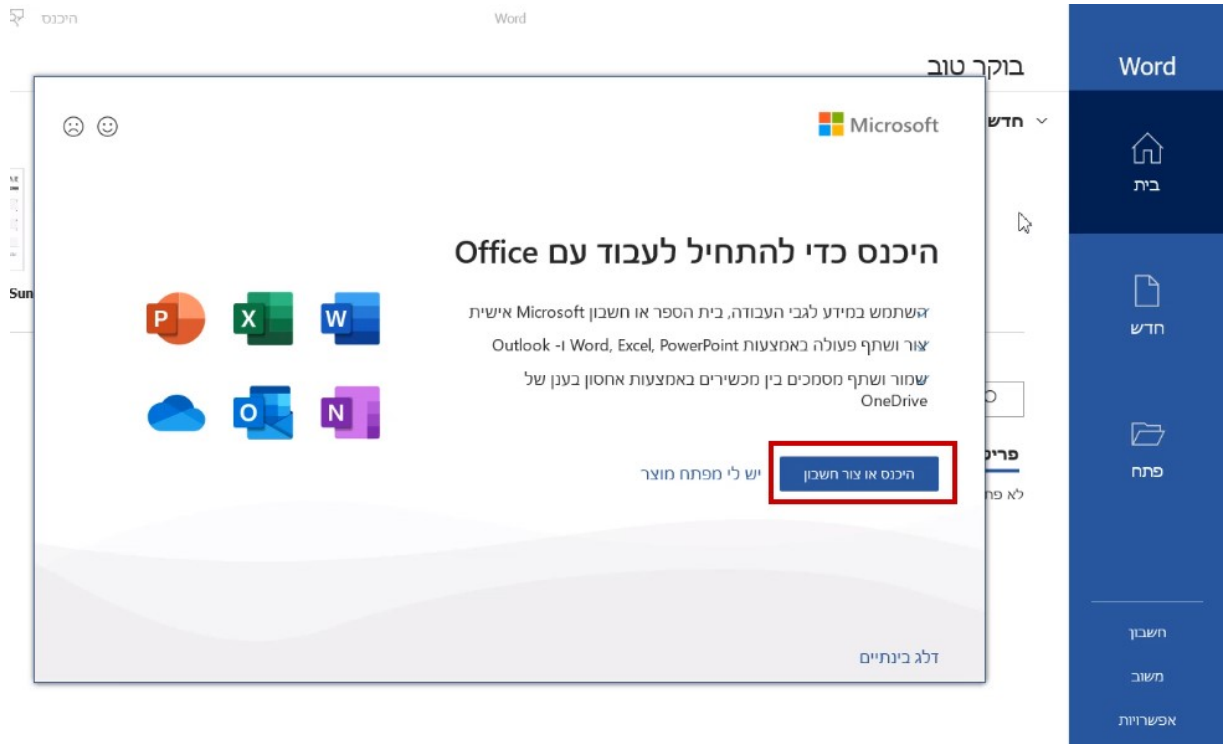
היכנס

Word

בוקר טוב

Word

חדש

בית

Sun

חדש

פתח

פרי

לא פח

חשבון

משוב

אפשרויות

Microsoft

היכנס כדי להתחיל לעבוד עם Office

השתמש במידע לגבי העבודה, בית הספר או חשבון Microsoft אישית

צור ושתף פעולה באמצעות Word, Excel, PowerPoint ו- Outlook

שמור ושתף מסמכים בין מכשירים באמצעות אחסון בענן של OneDrive

היכנס או צור חשבון

יש לי מפתח מוצר

דלג בינתיים